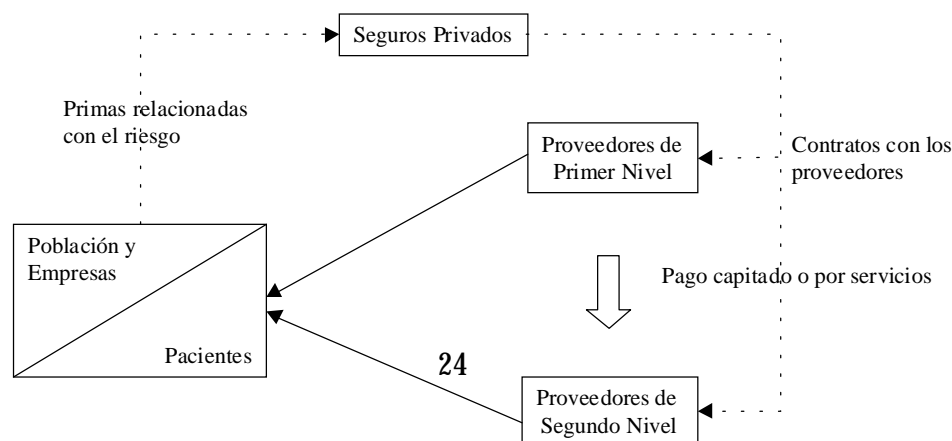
Seguros Privados

Primas relacionadas con el riesgo

Proveedores de Primer Nivel

Contratos con los proveedores

Población y Empresas

Pacientes

Pago capitado o por servicios

24

Proveedores de Segundo Nivel